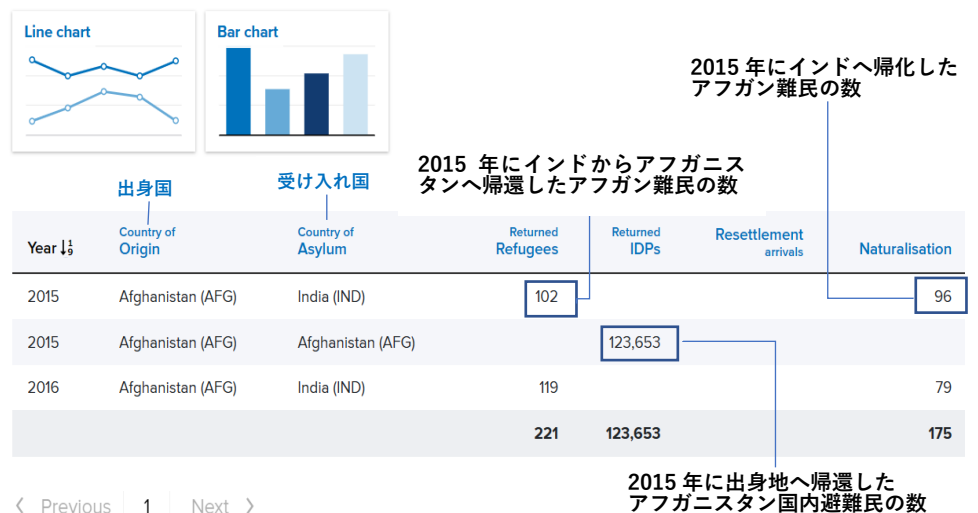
Line chart

Bar chart

2015 年にインドへ帰化したアフガン難民の数

2015 年にインドからアフガニスタンへ帰還したアフガン難民の数

出身国

受け入れ国

| Year | Country of Origin | Country of Asylum | Returned Refugees | Returned IDPs | Resettlement arrivals | Naturalisation |
|---|---|---|---|---|---|---|
| 2015 | Afghanistan (AFG) | India (IND) | 102 | | | 96 |
| 2015 | Afghanistan (AFG) | Afghanistan (AFG) | | 123,653 | | |
| 2016 | Afghanistan (AFG) | India (IND) | 119 | | | 79 |
| | | | 221 | 123,653 | | 175 |

2015 年に出身地へ帰還したアフガニスタン国内避難民の数

Previous 1 Next